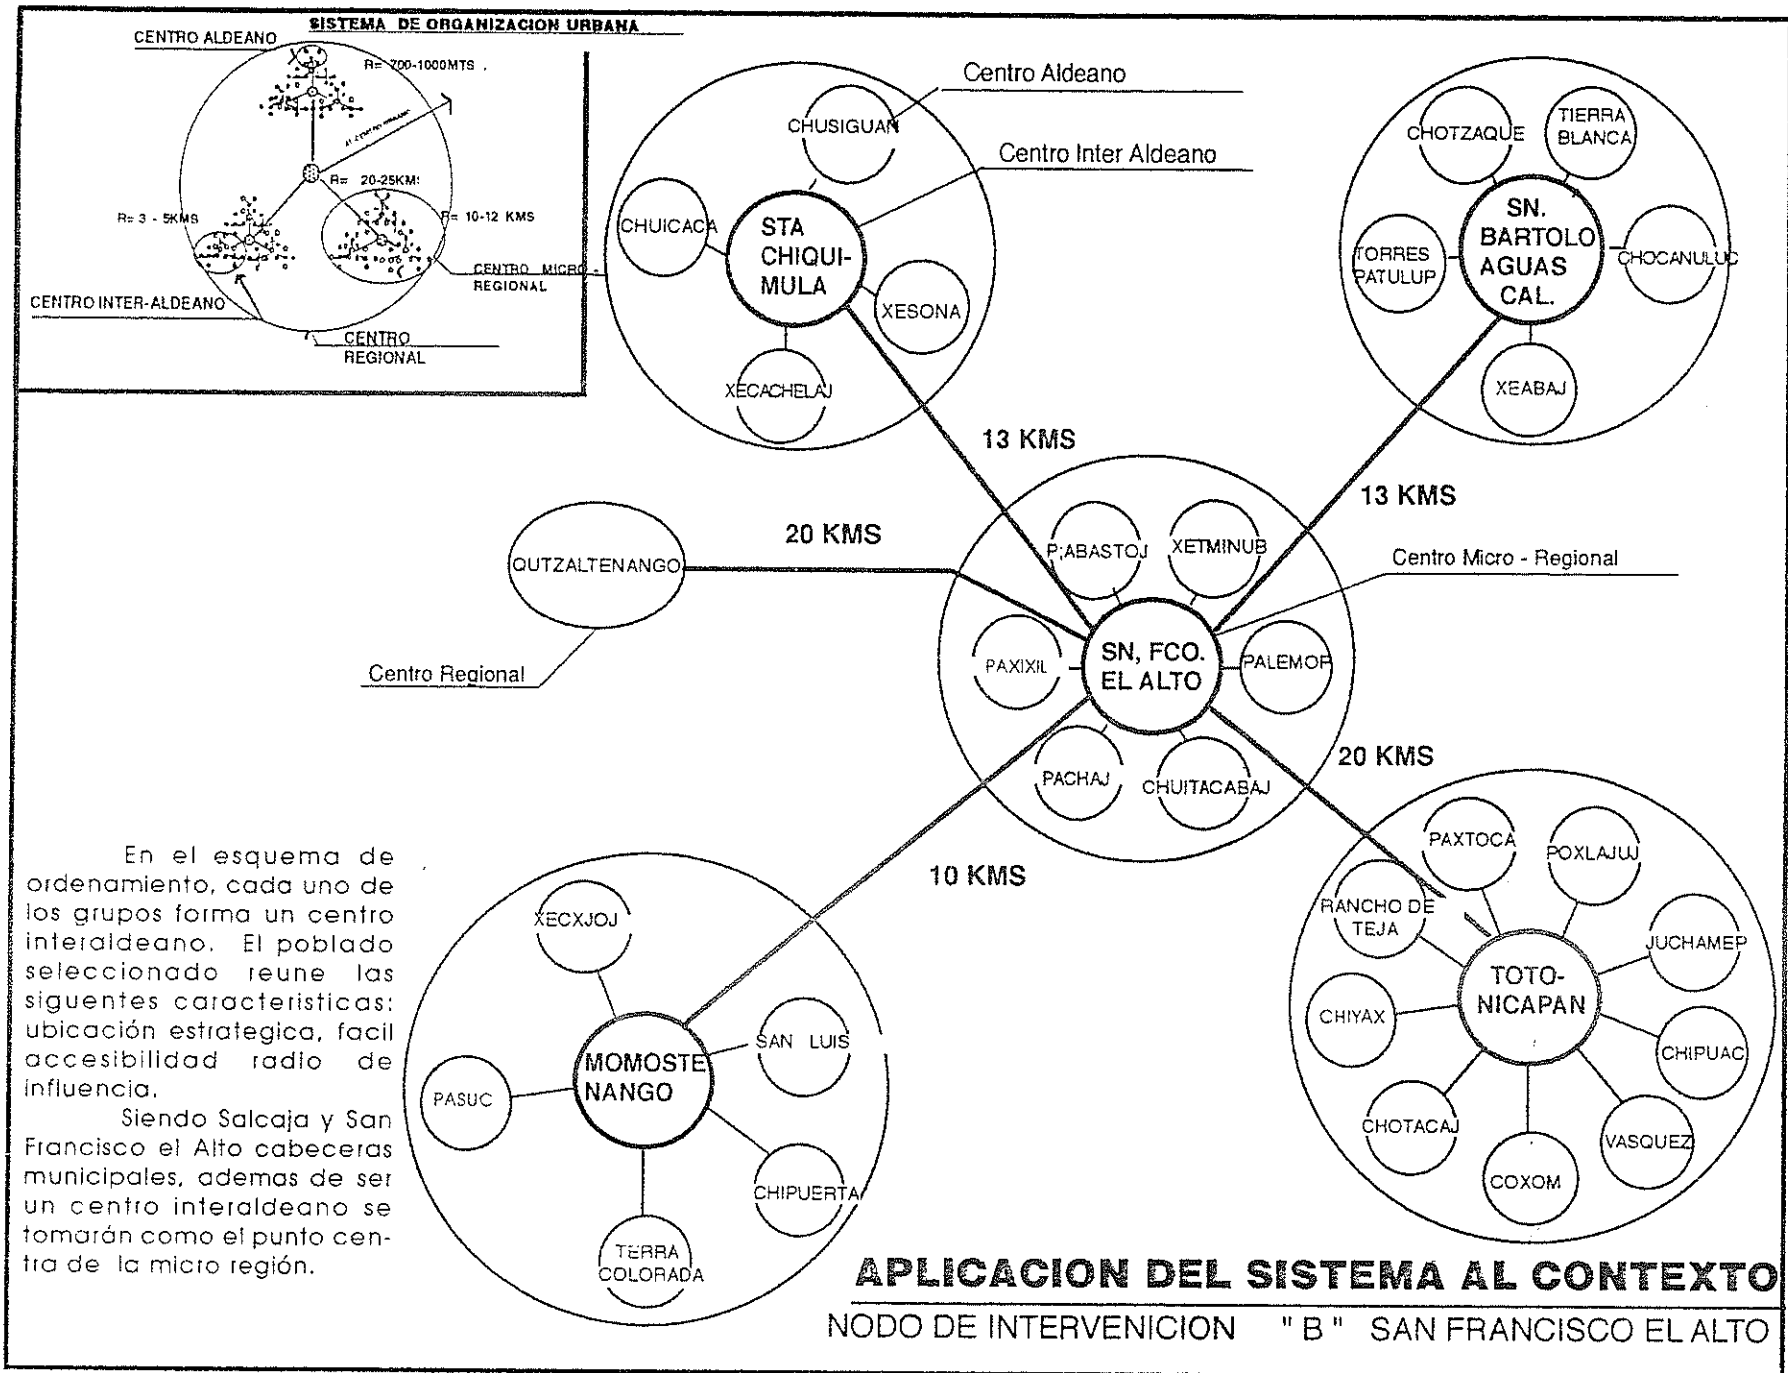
SISTEMA DE ORGANIZACION URBANA

CENTRO ALDEANO

R= 700-1000MTS.

R= 20-25KMS

R= 3 - 5KMS

R= 10-12 KMS

CENTRO MICRO - REGIONAL

CENTRO INTER-ALDEANO

CENTRO REGIONAL

Centro Aldeano

Centro Inter Aldeano

CHUSIGUAN

CHUICACA

STA CHIQUI-MULA

XESONA

XECACHELAJ

CHOTZAQUE

TIERRA BLANCA

SN. BARTOLO AGUAS CAL.

TORRES PATULUP

CHOCANULUC

XEABAJ

13 KMS

13 KMS

20 KMS

QUTZALTENANGO

Centro Regional

P;ABASTOJ

XETMINUB

Centro Micro - Regional

PAXIXIL

SN, FCO. EL ALTO

PALEMOP

PACHAJ

CHUITACABAJ

20 KMS

10 KMS

En el esquema de ordenamiento, cada uno de los grupos forma un centro interaldeano. El poblado seleccionado reune las siguentes caracteristicas: ubicación estrategica, facil accesibilidad radio de influencia.

Siendo Salcaja y San Francisco el Alto cabeceras municipales, ademas de ser un centro interaldeano se tomarán como el punto centra de la micro región.

XECXJOJ

SAN LUIS

MOMOSTE NANGO

PASUC

CHIPUERTA

TERRA COLORADA

PAXTOCA

POXLAJUJ

RANCHO DE TEJA

JUCHAMEP

TOTO-NICAPAN

CHIYAX

CHIPUAC

CHOTACAJ

VASQUEZ

COXOM

APLICACION DEL SISTEMA AL CONTEXTO

NODO DE INTERVENICION "B" SAN FRANCISCO EL ALTO